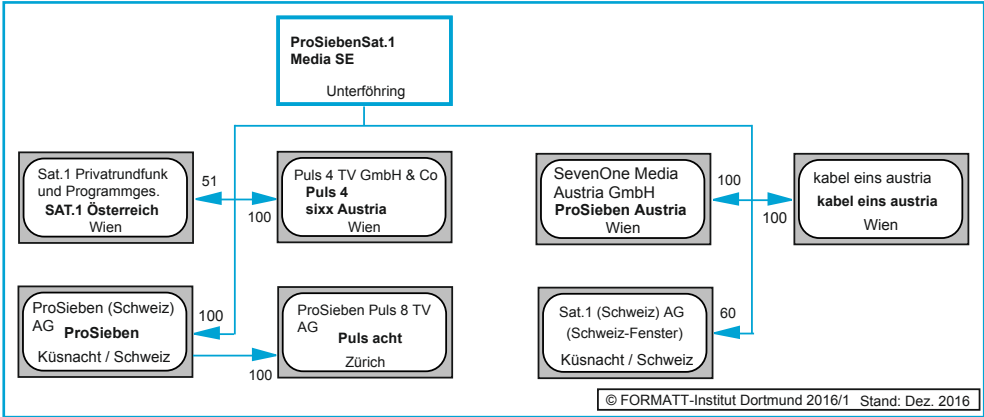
ProSiebenSat.1 Media SE
Unterföhring

Sat.1 Privatrundfunk und Programmges.
SAT.1 Österreich
Wien

51

100

Puls 4 TV GmbH & Co
Puls 4
sixx Austria
Wien

SevenOne Media Austria GmbH
ProSieben Austria
Wien

100

100

kabel eins austria
kabel eins austria
Wien

ProSieben (Schweiz) AG
ProSieben
Küsnacht / Schweiz

100

ProSieben Puls 8 TV AG
Puls acht
Zürich

100

Sat.1 (Schweiz) AG
(Schweiz-Fenster)
Küsnacht / Schweiz

60

© FORMATT-Institut Dortmund 2016/1 Stand: Dez. 2016